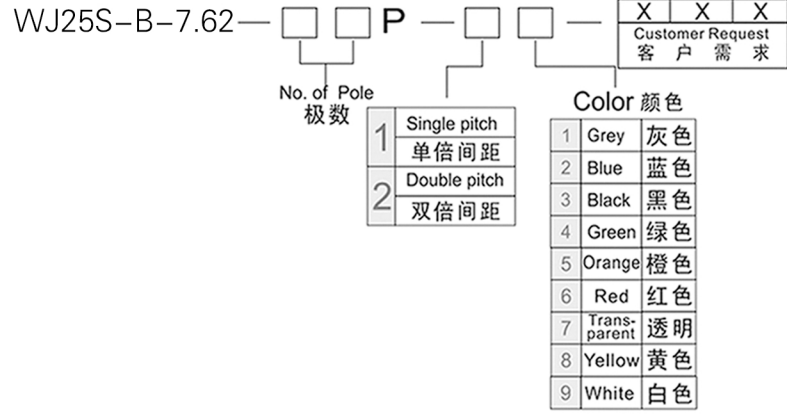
WJ25S–B–7.62— □□P —□□ — X X X

Customer Request
客 户 需 求

No. of Pole
极数

| | |
|---|---|
| 1 | Single pitch |
| | 单倍间距 |
| 2 | Double pitch |
| | 双倍间距 |

Color 颜色

| | | |
|---|---|---|
| 1 | Grey | 灰色 |
| 2 | Blue | 蓝色 |
| 3 | Black | 黑色 |
| 4 | Green | 绿色 |
| 5 | Orange | 橙色 |
| 6 | Red | 红色 |
| 7 | Transparent | 透明 |
| 8 | Yellow | 黄色 |
| 9 | White | 白色 |